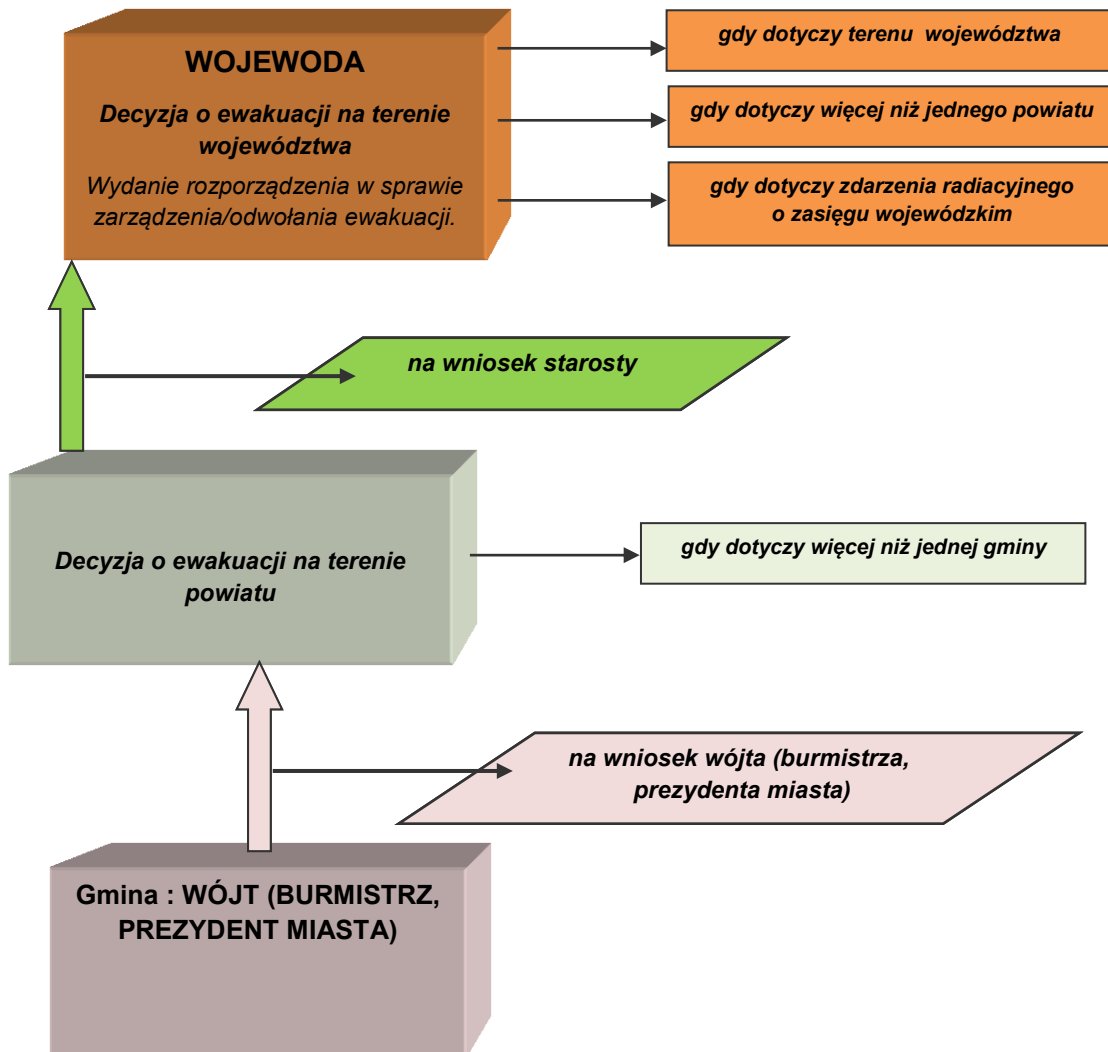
WOJEWODA

Decyzja o ewakuacji na terenie województwa

Wydanie rozporządzenia w sprawie zarządzenia/odwołania ewakuacji.

gdy dotyczy terenu województwa

gdy dotyczy więcej niż jednego powiatu

gdy dotyczy zdarzenia radiacyjnego o zasięgu wojewódzkim

na wniosek starosty

Decyzja o ewakuacji na terenie powiatu

gdy dotyczy więcej niż jednej gminy

na wniosek wójta (burmistrza, prezydenta miasta)

Gmina : WÓJT (BURMISTRZ, PREZYDENT MIASTA)